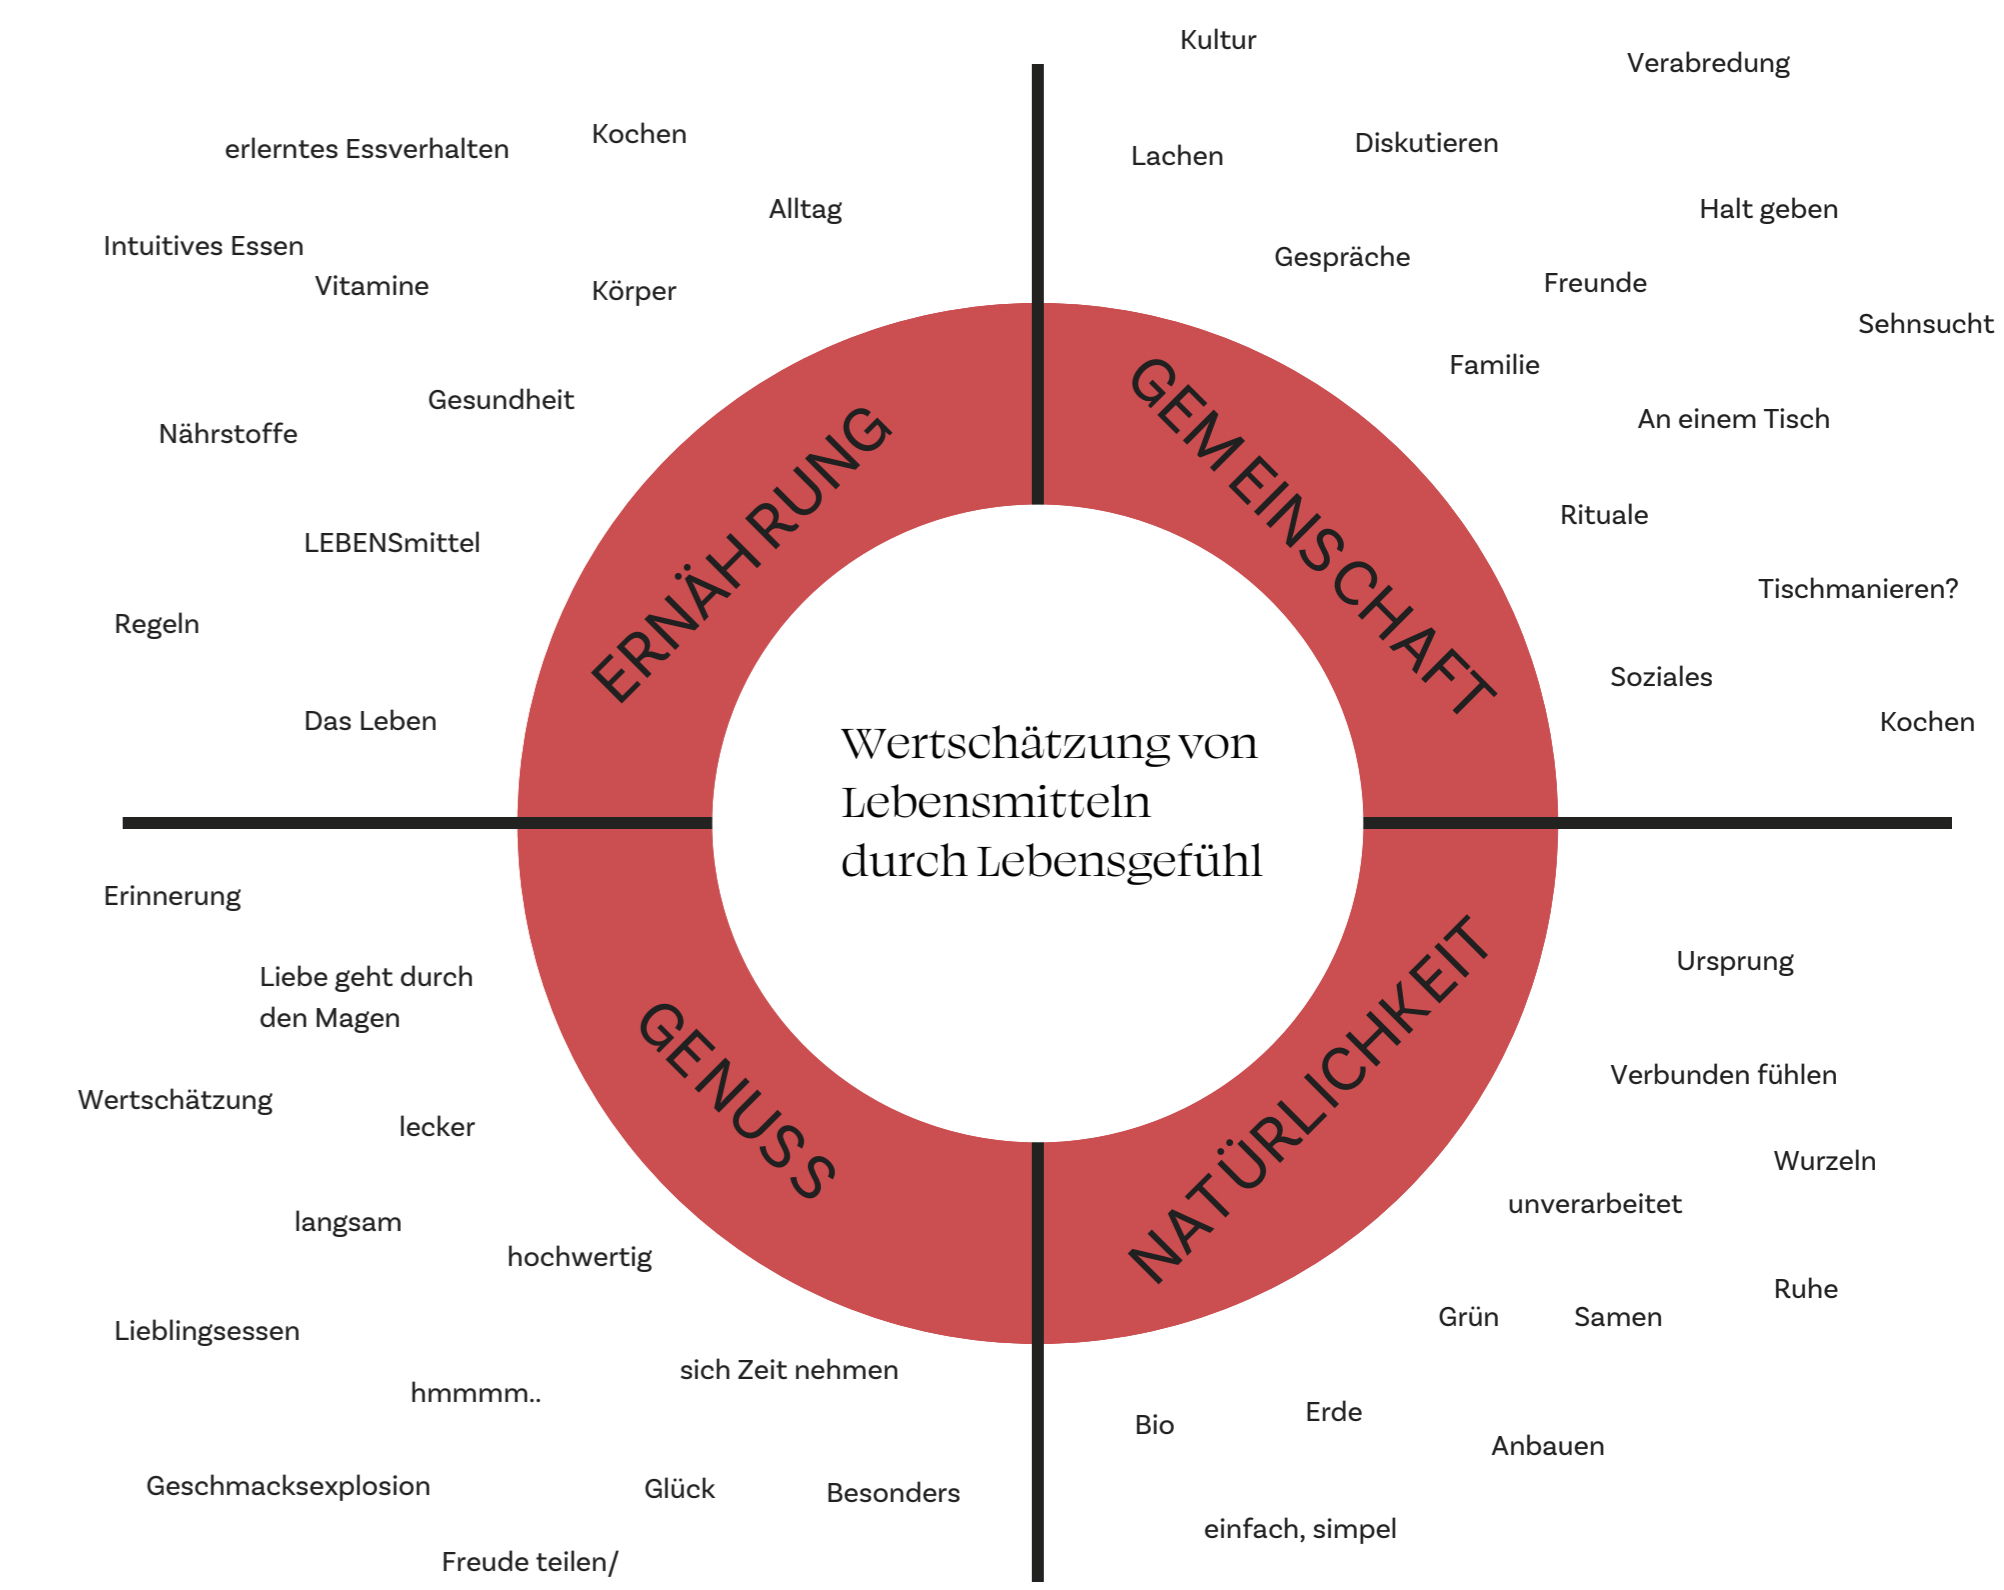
Kultur

Verabredung

erlerntes Essverhalten

Kochen

Lachen

Diskutieren

Alltag

Halt geben

Intuitives Essen

Gespräche

Vitamine

Körper

Freunde

Sehnsucht

Familie

Gesundheit

An einem Tisch

Nährstoffe

ERNÄHRUNG

GEMEINSCHAFT

Rituale

LEBENSmittel

Tischmanieren?

Regeln

Soziales

Das Leben

Kochen

Wertschätzung von Lebensmitteln durch Lebensgefühl

Erinnerung

Ursprung

Liebe geht durch den Magen

GENUSS

NATÜRLICHKEIT

Verbunden fühlen

Wertschätzung

lecker

Wurzeln

unverarbeitet

langsam

hochwertig

Ruhe

Grün

Samen

Lieblingsessen

sich Zeit nehmen

hmmmm..

Bio

Erde

Anbauen

Geschmacksexplosion

Glück

Besonders

einfach, simpel

Freude teilen/